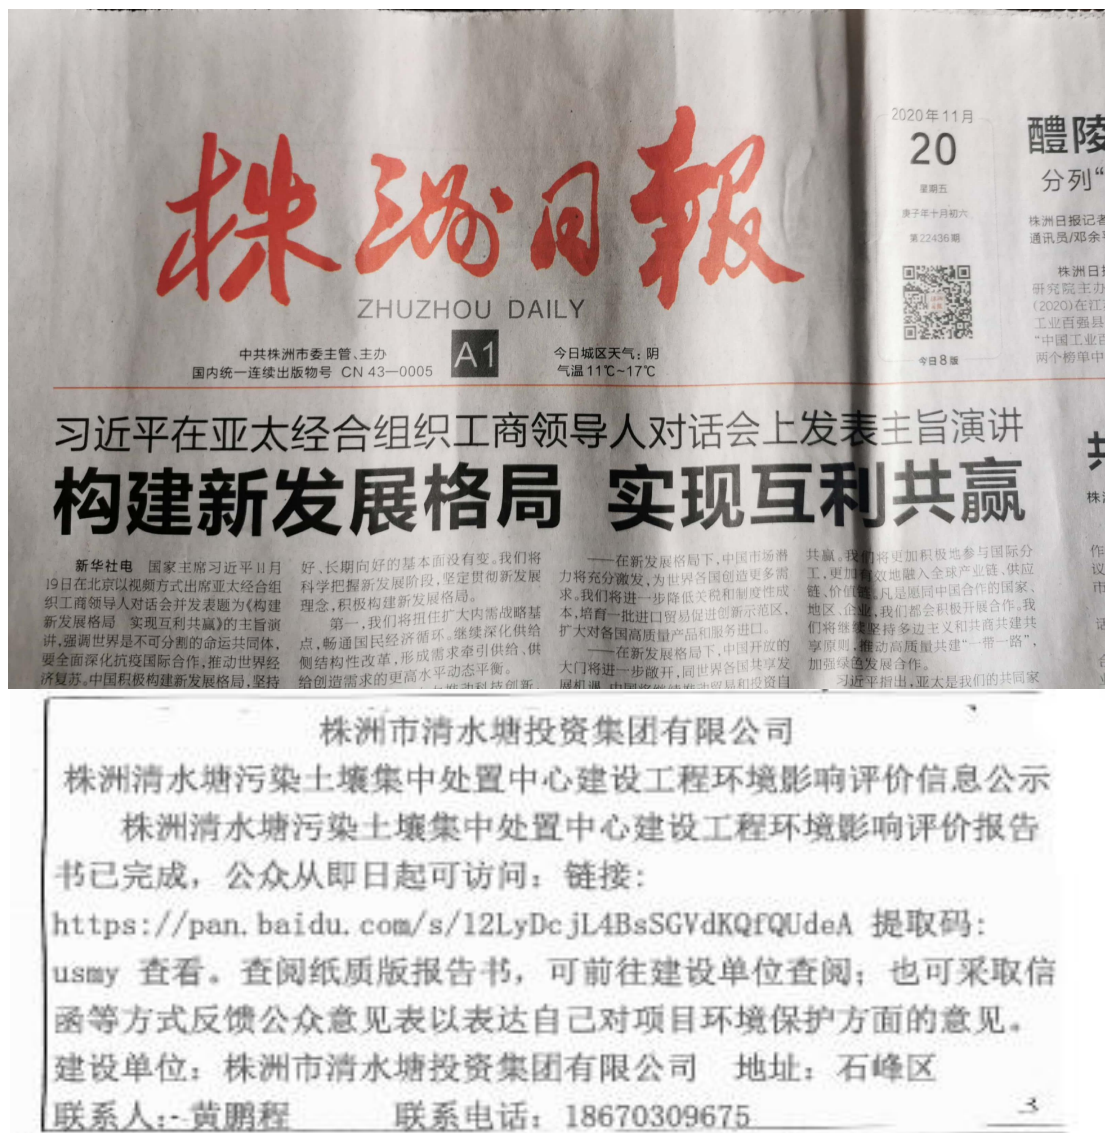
株洲日報
ZHUZHOU DAILY
中共株洲市委主管、主办
国内统一连续出版物号 CN 43—0005
A1
今日城区天气：阴
气温 11℃~17℃
2020年11月
20
星期五
庚子年十月初六
第22436期
今日8版
醴陵
分列“
株洲日报记者
通讯员/邓余
株洲日
研究院主办
(2020)在江
工业百强县
“中国工业百
两个榜单中

习近平在亚太经合组织工商领导人对话会上发表主旨演讲
构建新发展格局 实现互利共赢

新华社电 国家主席习近平11月19日在北京以视频方式出席亚太经合组织工商领导人对话会并发表题为《构建新发展格局 实现互利共赢》的主旨演讲，强调世界是不可分割的命运共同体，要全面深化抗疫国际合作，推动世界经济复苏。中国积极构建新发展格局，坚持

好、长期向好的基本面没有变。我们将科学把握新发展阶段，坚定贯彻新发展理念，积极构建新发展格局。
第一，我们将扭住扩大内需战略基点，畅通国民经济循环。继续深化供给侧结构性改革，形成需求牵引供给、供给创造需求的更高水平动态平衡。

——在新发展格局下，中国市场潜力将充分激发，为世界各国创造更多需求。我们将进一步降低关税和制度性成本，培育一批进口贸易促进创新示范区，扩大对各国高质量产品和服务进口。
——在新发展格局下，中国开放的大门将进一步敞开，同世界各国共享发展机遇

共赢。我们将更加积极地参与国际分工，更加有效地融入全球产业链、供应链、价值链。凡是愿同中国合作的国家、地区、企业，我们都会积极开展合作。我们将继续坚持多边主义和共商共建共享原则，推动高质量共建“一带一路”，加强绿色发展合作。
习近平指出，亚太是我们的共同家

株洲市清水塘投资集团有限公司
株洲清水塘污染土壤集中处置中心建设工程环境影响评价信息公示
株洲清水塘污染土壤集中处置中心建设工程环境影响评价报告书已完成，公众从即日起可访问：链接：https://pan.baidu.com/s/12LyDcjL4BsSGVdKQfQUdeA 提取码：usmy 查看。查阅纸质版报告书，可前往建设单位查阅；也可采取信函等方式反馈公众意见表以表达自己对项目环境保护方面的意见。
建设单位：株洲市清水塘投资集团有限公司 地址：石峰区
联系人：黄鹏程 联系电话：18670309675